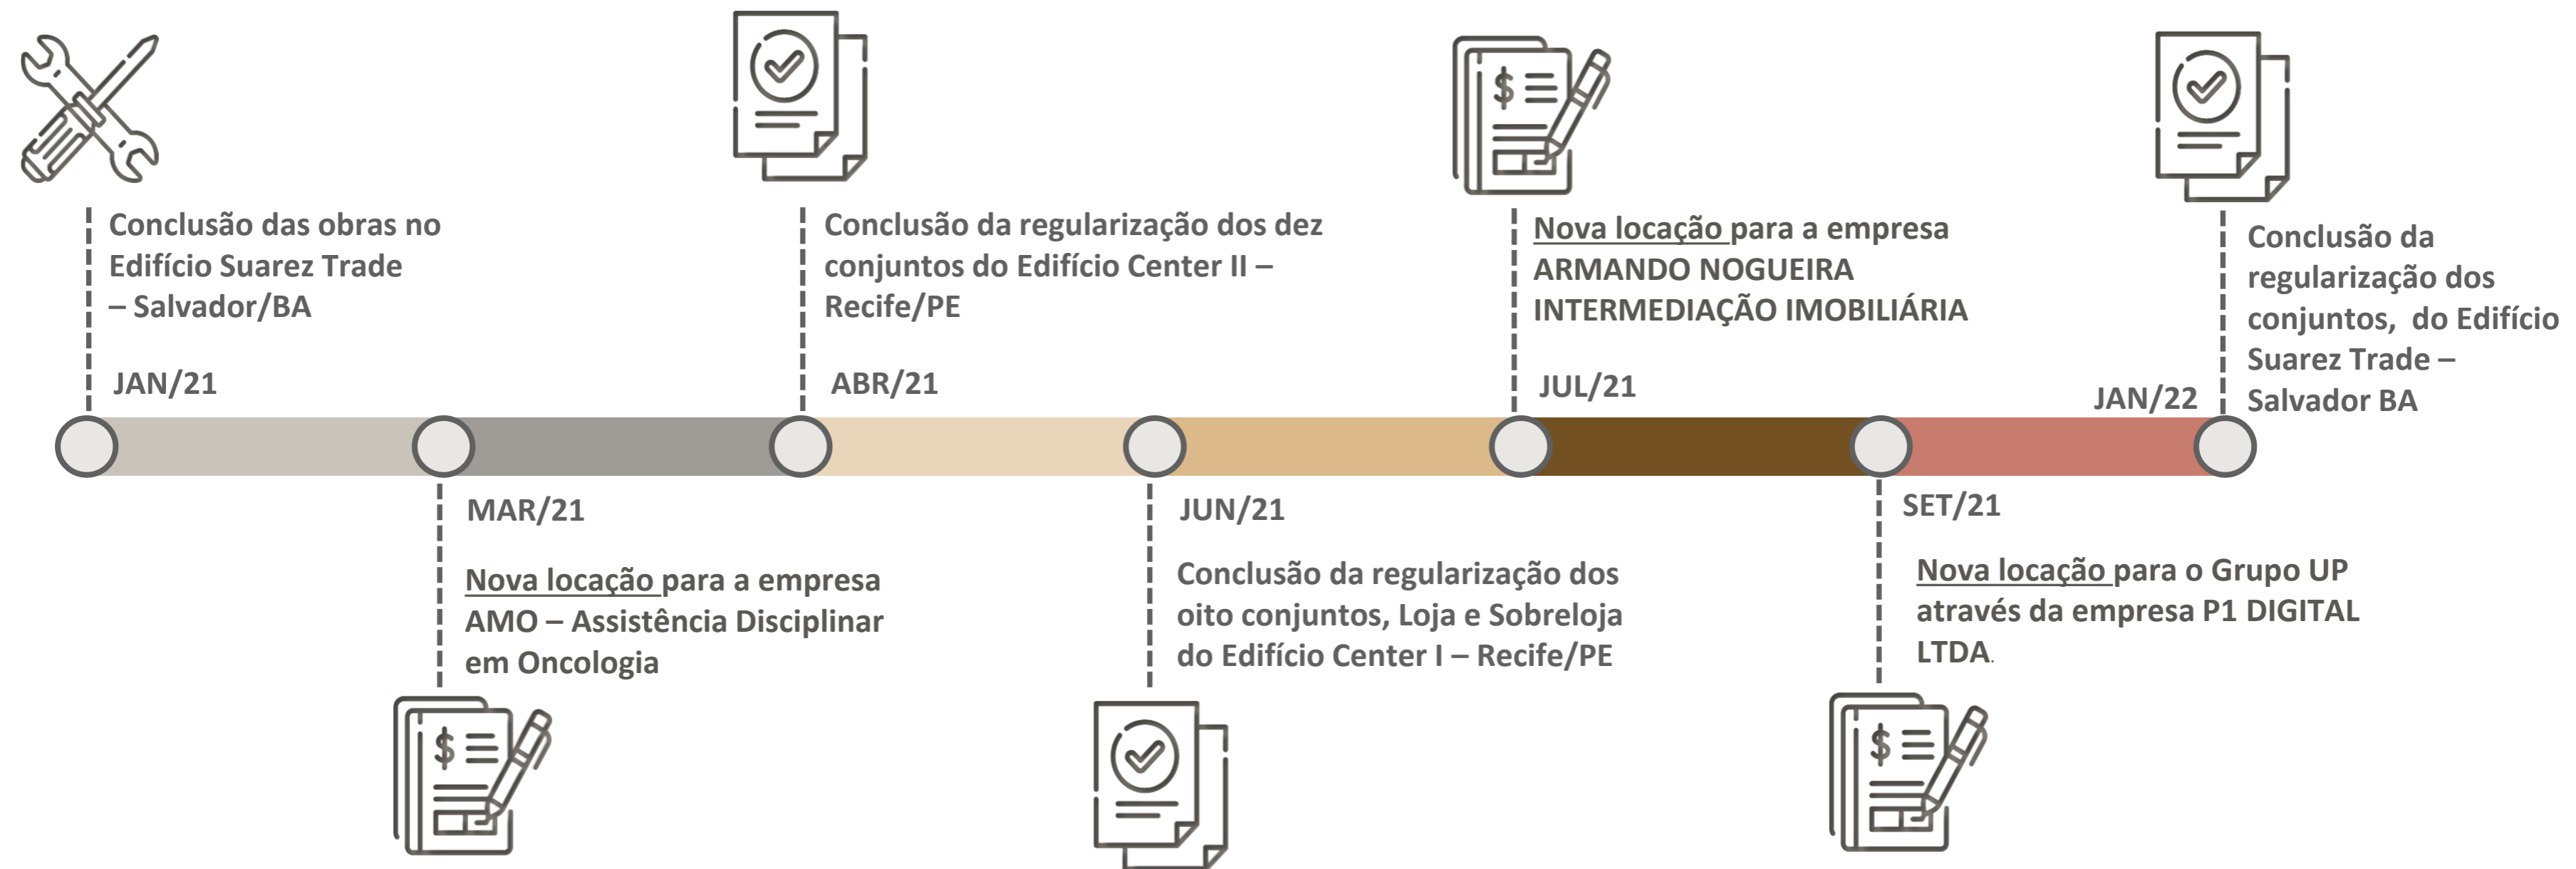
Conclusão das obras no Edifício Suarez Trade – Salvador/BA

JAN/21

Conclusão da regularização dos dez conjuntos do Edifício Center II – Recife/PE

ABR/21

Nova locação para a empresa ARMANDO NOGUEIRA INTERMEDIAÇÃO IMOBILIÁRIA

JUL/21

JAN/22

Conclusão da regularização dos conjuntos, do Edifício Suarez Trade – Salvador BA

MAR/21

Nova locação para a empresa AMO – Assistência Disciplinar em Oncologia

JUN/21

Conclusão da regularização dos oito conjuntos, Loja e Sobreloja do Edifício Center I – Recife/PE

SET/21

Nova locação para o Grupo UP através da empresa P1 DIGITAL LTDA.

$

$

$